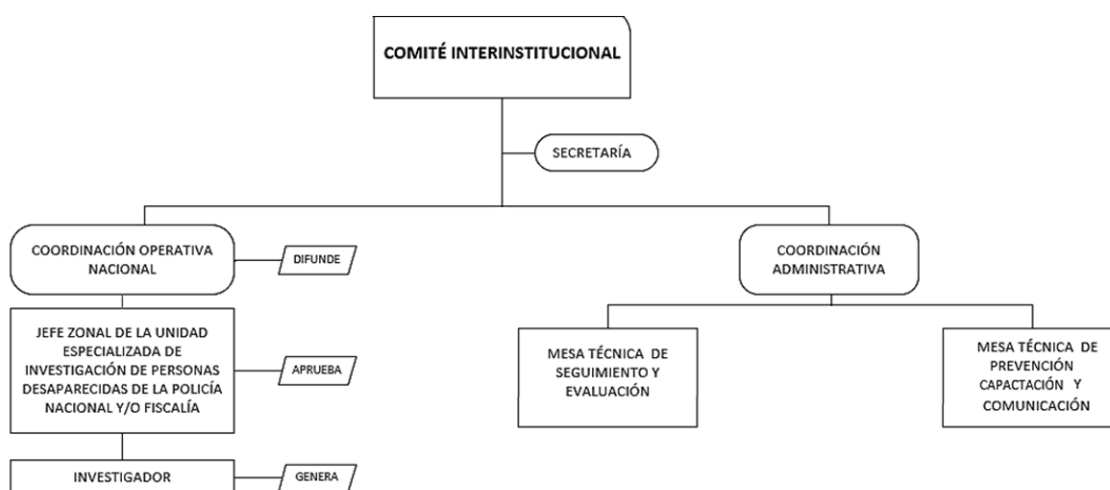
COMITÉ INTERINSTITUCIONAL

SECRETARÍA

COORDINACIÓN OPERATIVA NACIONAL

DIFUNDE

JEFE ZONAL DE LA UNIDAD ESPECIALIZADA DE INVESTIGACIÓN DE PERSONAS DESAPARECIDAS DE LA POLICÍA NACIONAL Y/O FISCALÍA

APRUEBA

INVESTIGADOR

GENERA

COORDINACIÓN ADMINISTRATIVA

MESA TÉCNICA DE SEGUIMIENTO Y EVALUACIÓN

MESA TÉCNICA DE PREVENCIÓN CAPACTACIÓN Y COMUNICACIÓN